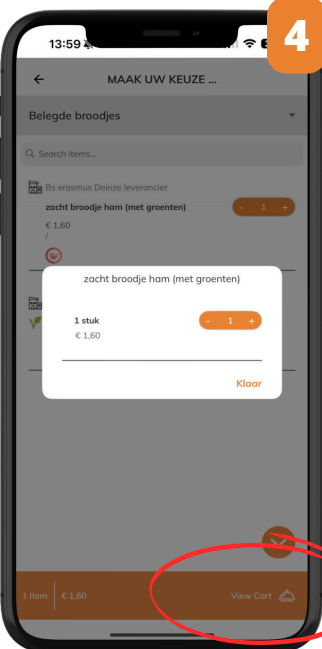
4

13:59

MAAK UW KEUZE ...

Belegde broodjes

Search items...

Bs erasmus Deinze leverancier

zacht broodje ham (met groenten)

- 1 +

€ 1,60

/

zacht broodje ham (met groenten)

1 stuk

€ 1,60

- 1 +

Klaar

1 Item

€ 1,60

View Cart